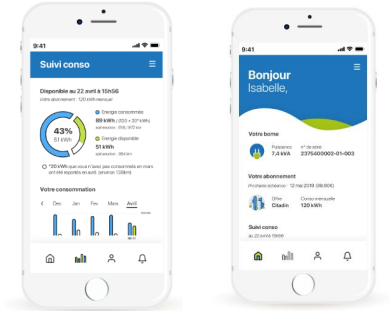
9:41

Suivi conso

Disponible au 22 avril à 15h56

Votre abonnement : 120 kWh mensuel

43%
51 kWh

Energie consommée
69 kWh (+33 + 37 kWh)

Energie disponible
51 kWh

*20 kWh que vous n'avez pas consommés en mars ont été reportés en avril. (environ 138km)

Votre consommation

Dec
Jan
Fev
Mars
Avril

9:41

Bonjour
Isabelle,

Votre borne

Puissance
7,4 kVA

n° de série
2375400002-01-003

Votre abonnement

Prochaine échéance : 12 mai 2019 (36,60€)

Offre
Citadin

Conso mensuelle
120 kWh

Suivi conso

au 22 avril à 15h56